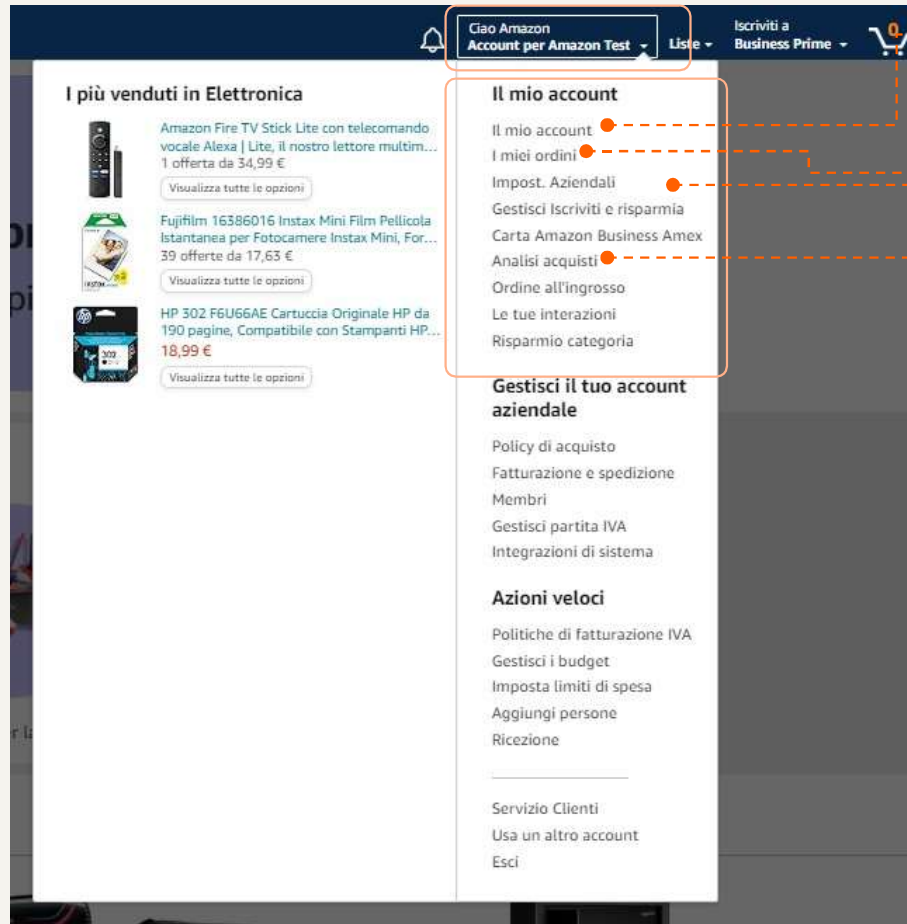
Ciao Amazon
Account per Amazon Test

Liste

Iscriviti a
Business Prime

0

I più venduti in Elettronica

Amazon Fire TV Stick Lite con telecomando vocale Alexa | Lite, il nostro lettore multim...
1 offerta da 34,99 €
Visualizza tutte le opzioni

Fujifilm 16386016 Instax Mini Film Pellicola Istantanea per Fotocamere Instax Mini, For...
39 offerte da 17,63 €
Visualizza tutte le opzioni

HP 302 F6U66AE Cartuccia Originale HP da 190 pagine, Compatibile con Stampanti HP...
18,99 €
Visualizza tutte le opzioni

Il mio account
Il mio account
I miei ordini
Impost. Aziendali
Gestisci Iscriviti e risparmia
Carta Amazon Business Amex
Analisi acquisti
Ordine all'ingrosso
Le tue interazioni
Risparmio categoria

Gestisci il tuo account aziendale
Policy di acquisto
Fatturazione e spedizione
Membri
Gestisci partita IVA
Integrazioni di sistema

Azioni veloci
Politiche di fatturazione IVA
Gestisci i budget
Imposta limiti di spesa
Aggiungi persone
Ricezione

Servizio Clienti
Usa un altro account
Esci